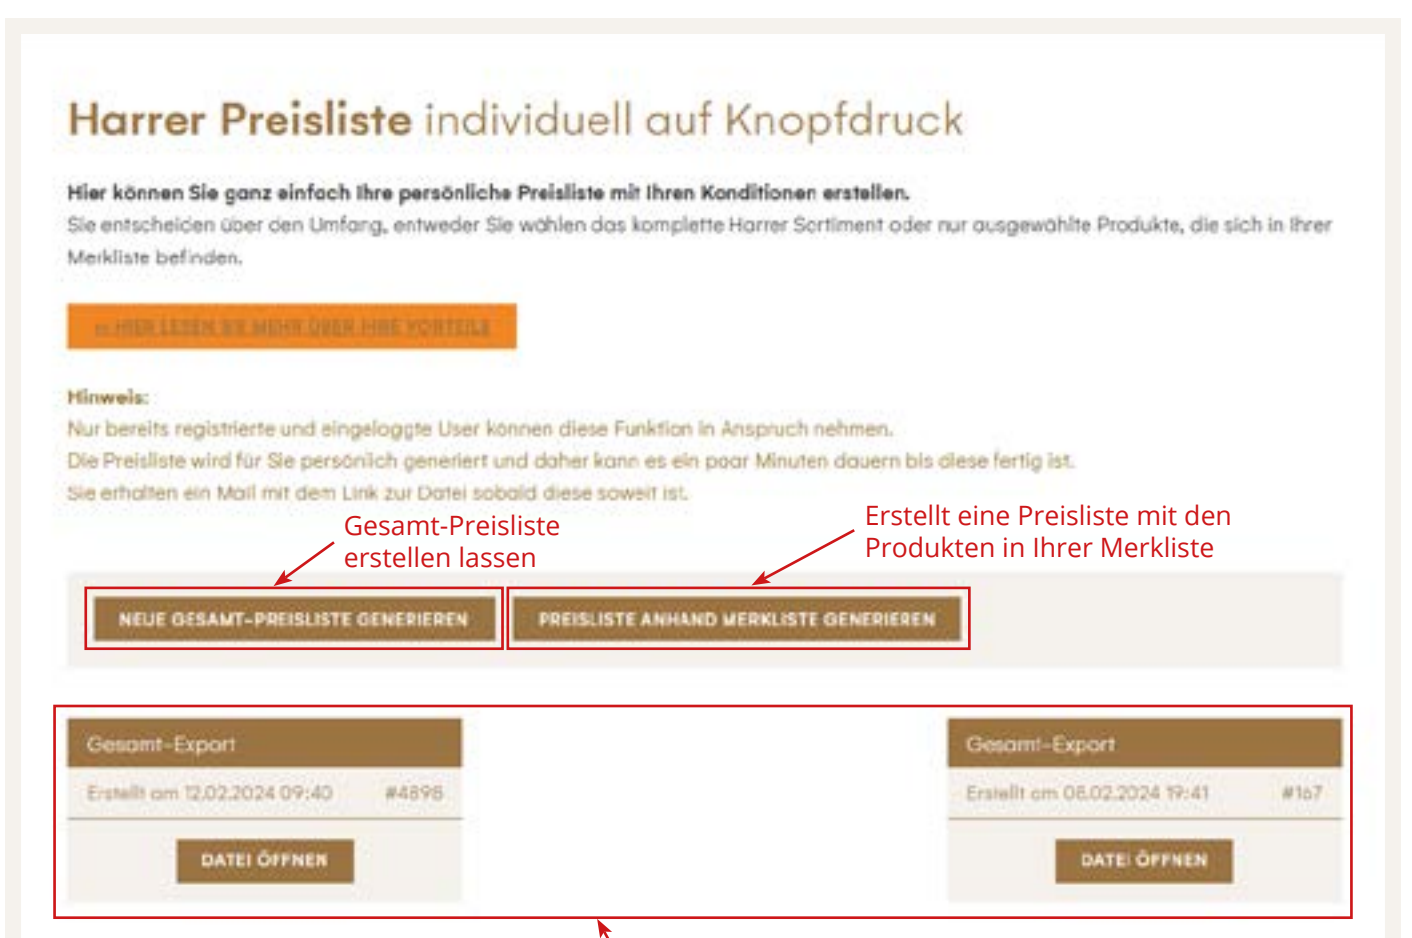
Harrer Preisliste individuell auf Knopfdruck

Hier können Sie ganz einfach Ihre persönliche Preisliste mit Ihren Konditionen erstellen.
Sie entscheiden über den Umfang, entweder Sie wählen das komplette Harrer Sortiment oder nur ausgewählte Produkte, die sich in Ihrer Merkliste befinden.

» HIER LESEN SIE MEHR ÜBER IHRE VORTEILE

Hinweis:
Nur bereits registrierte und eingeloggte User können diese Funktion in Anspruch nehmen.
Die Preisliste wird für Sie persönlich generiert und daher kann es ein paar Minuten dauern bis diese fertig ist.
Sie erhalten ein Mail mit dem Link zur Datei sobald diese soweit ist.

Gesamt-Preisliste erstellen lassen

Erstellt eine Preisliste mit den Produkten in Ihrer Merkliste

NEUE GESAMT-PREISLISTE GENERIEREN

PREISLISTE ANHAND MERKLISTE GENERIEREN

Gesamt-Export
Erstellt am 12.02.2024 09:40 #4898
DATEI ÖFFNEN

Gesamt-Export
Erstellt am 08.02.2024 19:41 #167
DATEI ÖFFNEN